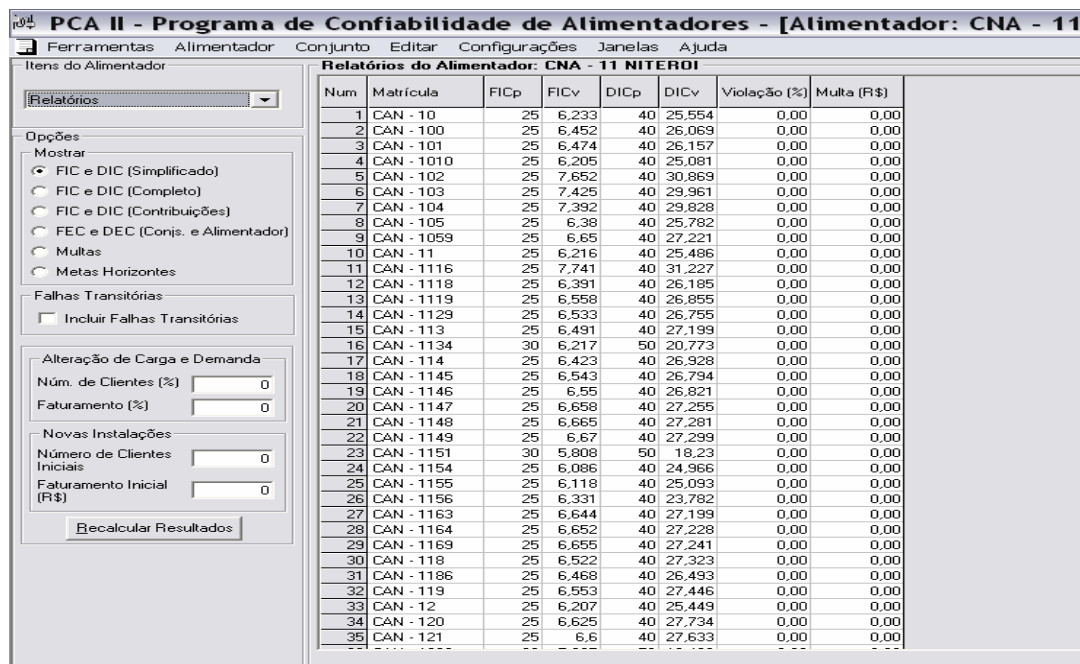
PCA II - Programa de Confiabilidade de Alimentadores - [Alimentador: CNA - 11

Ferramentas Alimentador Conjunto Editar Configurações Janelas Ajuda

Itens do Alimentador

Relatórios

Opções

Mostrar

FIC e DIC (Simplificado)

FIC e DIC (Completo)

FIC e DIC (Contribuições)

FEC e DEC (Conjs. e Alimentador)

Multas

Metas Horizontes

Falhas Transitórias

Incluir Falhas Transitórias

Alteração de Carga e Demanda

Núm. de Clientes (%) 0

Faturamento (%) 0

Novas Instalações

Número de Clientes Iniciais 0

Faturamento Inicial (R$) 0

Recalcular Resultados

Relatórios do Alimentador: CNA - 11 NITEROI

| Num | Matrícula | FICp | FICv | DICp | DICv | Violação (%) | Multa (R$) |
|---|---|---|---|---|---|---|---|
| 1 | CAN - 10 | 25 | 6,233 | 40 | 25,554 | 0,00 | 0,00 |
| 2 | CAN - 100 | 25 | 6,452 | 40 | 26,069 | 0,00 | 0,00 |
| 3 | CAN - 101 | 25 | 6,474 | 40 | 26,157 | 0,00 | 0,00 |
| 4 | CAN - 1010 | 25 | 6,205 | 40 | 25,081 | 0,00 | 0,00 |
| 5 | CAN - 102 | 25 | 7,652 | 40 | 30,869 | 0,00 | 0,00 |
| 6 | CAN - 103 | 25 | 7,425 | 40 | 29,961 | 0,00 | 0,00 |
| 7 | CAN - 104 | 25 | 7,392 | 40 | 29,828 | 0,00 | 0,00 |
| 8 | CAN - 105 | 25 | 6,38 | 40 | 25,782 | 0,00 | 0,00 |
| 9 | CAN - 1059 | 25 | 6,65 | 40 | 27,221 | 0,00 | 0,00 |
| 10 | CAN - 11 | 25 | 6,216 | 40 | 25,486 | 0,00 | 0,00 |
| 11 | CAN - 1116 | 25 | 7,741 | 40 | 31,227 | 0,00 | 0,00 |
| 12 | CAN - 1118 | 25 | 6,391 | 40 | 26,185 | 0,00 | 0,00 |
| 13 | CAN - 1119 | 25 | 6,558 | 40 | 26,855 | 0,00 | 0,00 |
| 14 | CAN - 1129 | 25 | 6,533 | 40 | 26,755 | 0,00 | 0,00 |
| 15 | CAN - 113 | 25 | 6,491 | 40 | 27,199 | 0,00 | 0,00 |
| 16 | CAN - 1134 | 30 | 6,217 | 50 | 20,773 | 0,00 | 0,00 |
| 17 | CAN - 114 | 25 | 6,423 | 40 | 26,928 | 0,00 | 0,00 |
| 18 | CAN - 1145 | 25 | 6,543 | 40 | 26,794 | 0,00 | 0,00 |
| 19 | CAN - 1146 | 25 | 6,55 | 40 | 26,821 | 0,00 | 0,00 |
| 20 | CAN - 1147 | 25 | 6,658 | 40 | 27,255 | 0,00 | 0,00 |
| 21 | CAN - 1148 | 25 | 6,665 | 40 | 27,281 | 0,00 | 0,00 |
| 22 | CAN - 1149 | 25 | 6,67 | 40 | 27,299 | 0,00 | 0,00 |
| 23 | CAN - 1151 | 30 | 5,808 | 50 | 18,23 | 0,00 | 0,00 |
| 24 | CAN - 1154 | 25 | 6,086 | 40 | 24,966 | 0,00 | 0,00 |
| 25 | CAN - 1155 | 25 | 6,118 | 40 | 25,093 | 0,00 | 0,00 |
| 26 | CAN - 1156 | 25 | 6,331 | 40 | 23,782 | 0,00 | 0,00 |
| 27 | CAN - 1163 | 25 | 6,644 | 40 | 27,199 | 0,00 | 0,00 |
| 28 | CAN - 1164 | 25 | 6,652 | 40 | 27,228 | 0,00 | 0,00 |
| 29 | CAN - 1169 | 25 | 6,655 | 40 | 27,241 | 0,00 | 0,00 |
| 30 | CAN - 118 | 25 | 6,522 | 40 | 27,323 | 0,00 | 0,00 |
| 31 | CAN - 1186 | 25 | 6,468 | 40 | 26,493 | 0,00 | 0,00 |
| 32 | CAN - 119 | 25 | 6,553 | 40 | 27,446 | 0,00 | 0,00 |
| 33 | CAN - 12 | 25 | 6,207 | 40 | 25,449 | 0,00 | 0,00 |
| 34 | CAN - 120 | 25 | 6,625 | 40 | 27,734 | 0,00 | 0,00 |
| 35 | CAN - 121 | 25 | 6,6 | 40 | 27,633 | 0,00 | 0,00 |